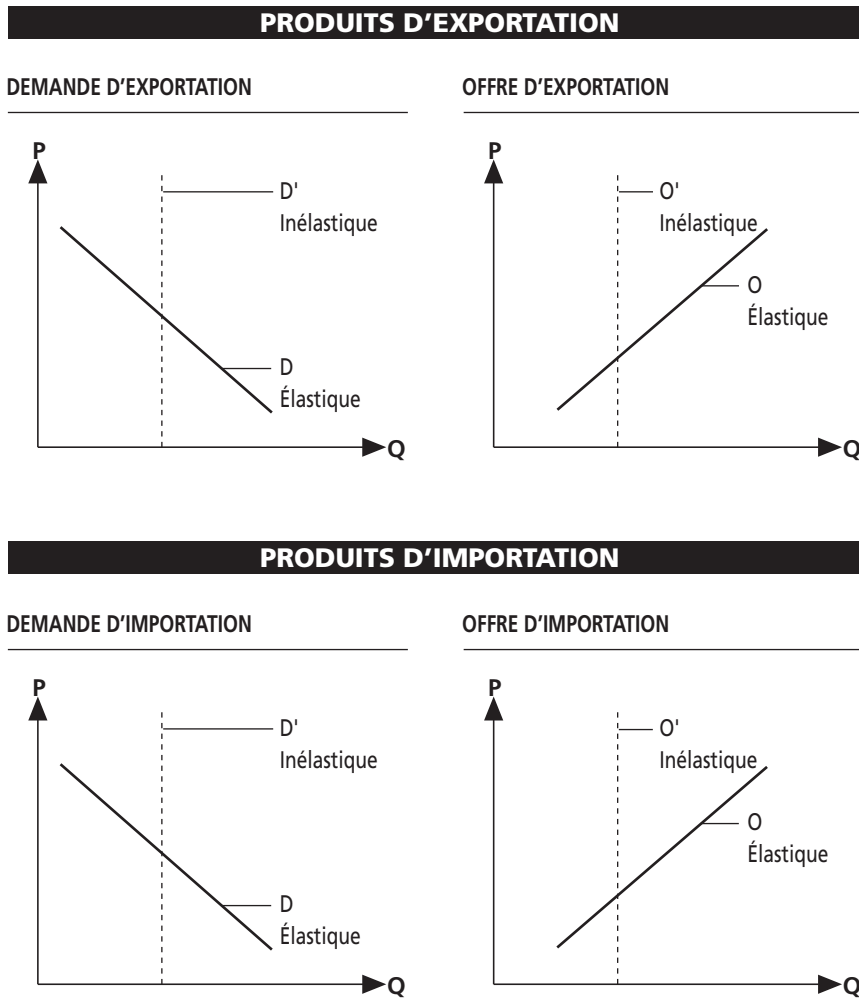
PRODUITS D'EXPORTATION

DEMANDE D'EXPORTATION

P

D'
Inélastique

D
Élastique

Q

OFFRE D'EXPORTATION

P

O'
Inélastique

O
Élastique

Q

PRODUITS D'IMPORTATION

DEMANDE D'IMPORTATION

P

D'
Inélastique

D
Élastique

Q

OFFRE D'IMPORTATION

P

O'
Inélastique

O
Élastique

Q